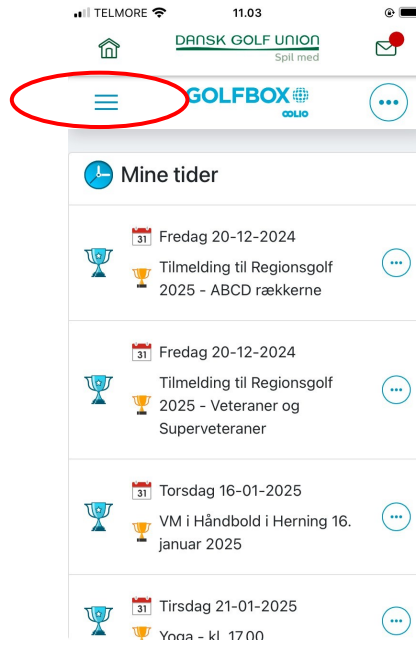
TELMORE 11.03

DANSK GOLF UNION
Spil med

GOLFBOX
OOLIO

Mine tider

31 Fredag 20-12-2024
Tilmelding til Regionsgolf 2025 - ABCD rækkerne

31 Fredag 20-12-2024
Tilmelding til Regionsgolf 2025 - Veteraner og Superveteraner

31 Torsdag 16-01-2025
VM i Håndbold i Herning 16. januar 2025

31 Tirsdag 21-01-2025
Yoga - kl. 17.00